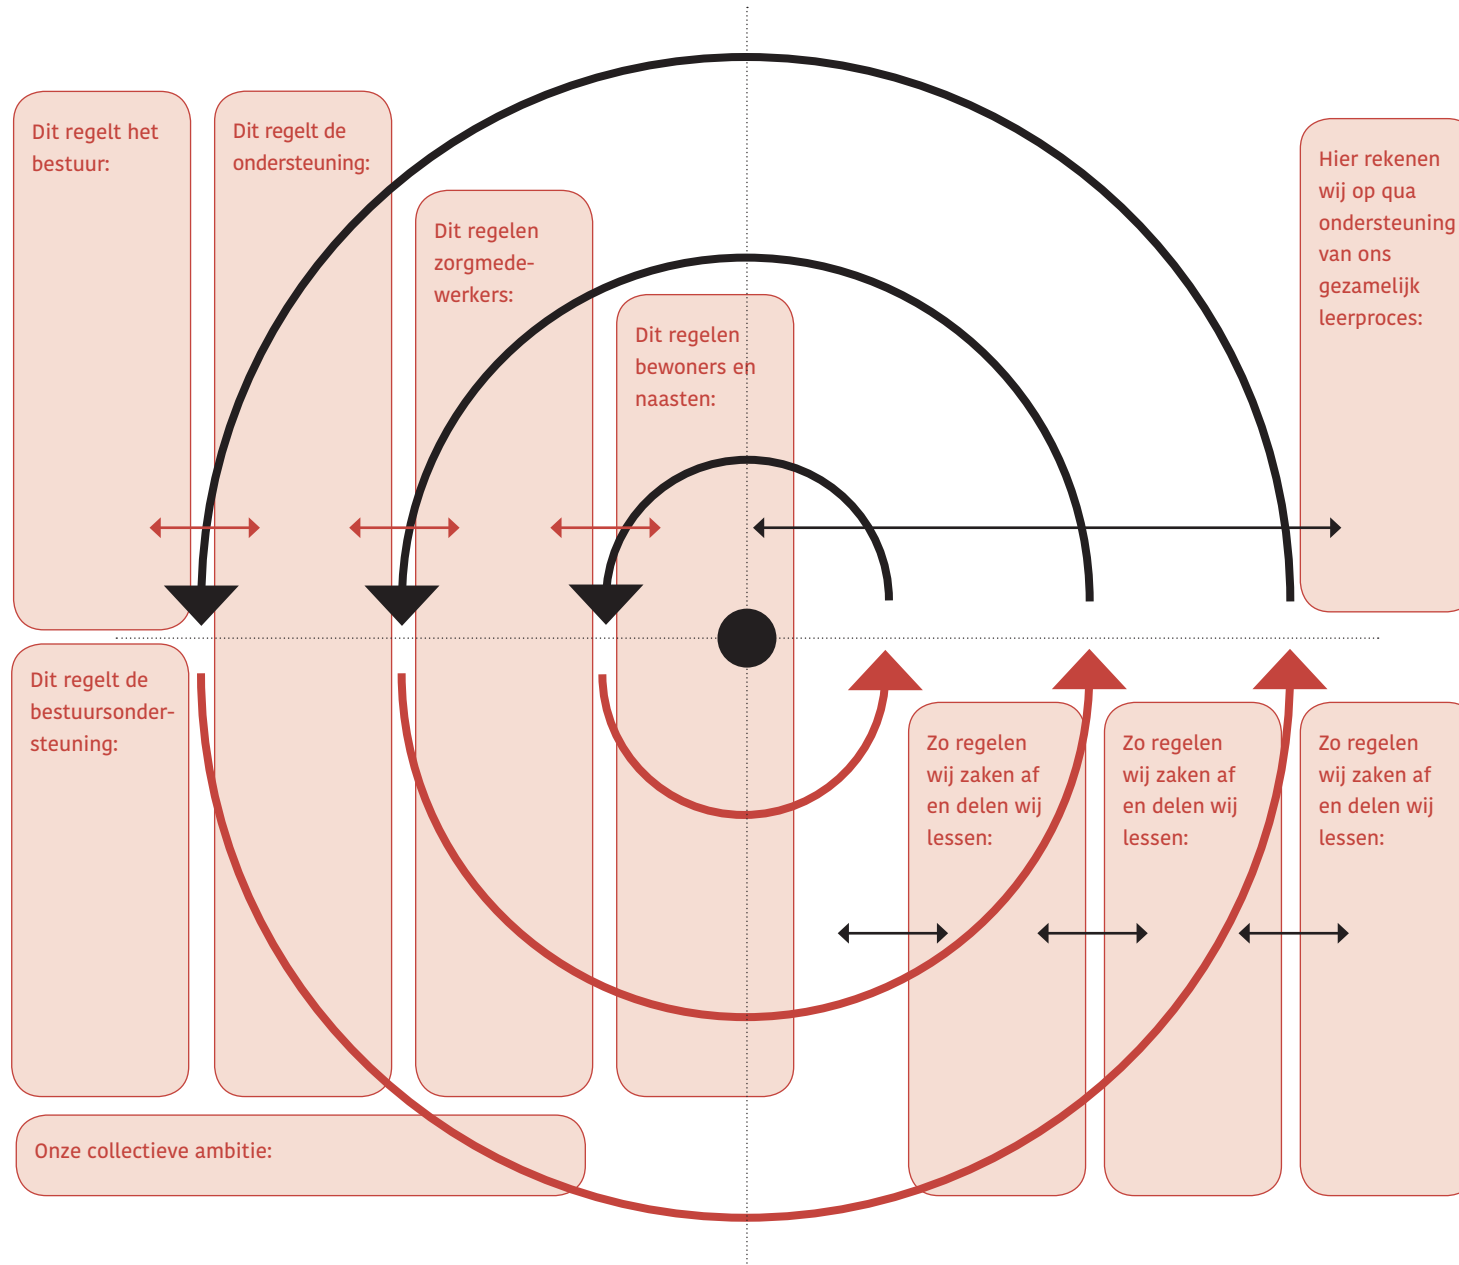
Dit regelt het bestuur:

Dit regelt de ondersteuning:

Dit regelen zorgmedewerkers:

Dit regelen bewoners en naasten:

Hier rekenen wij op qua ondersteuning van ons gezamelijk leerproces:

Dit regelt de bestuursondersteuning:

Zo regelen wij zaken af en delen wij lessen:

Zo regelen wij zaken af en delen wij lessen:

Zo regelen wij zaken af en delen wij lessen:

Onze collectieve ambitie: